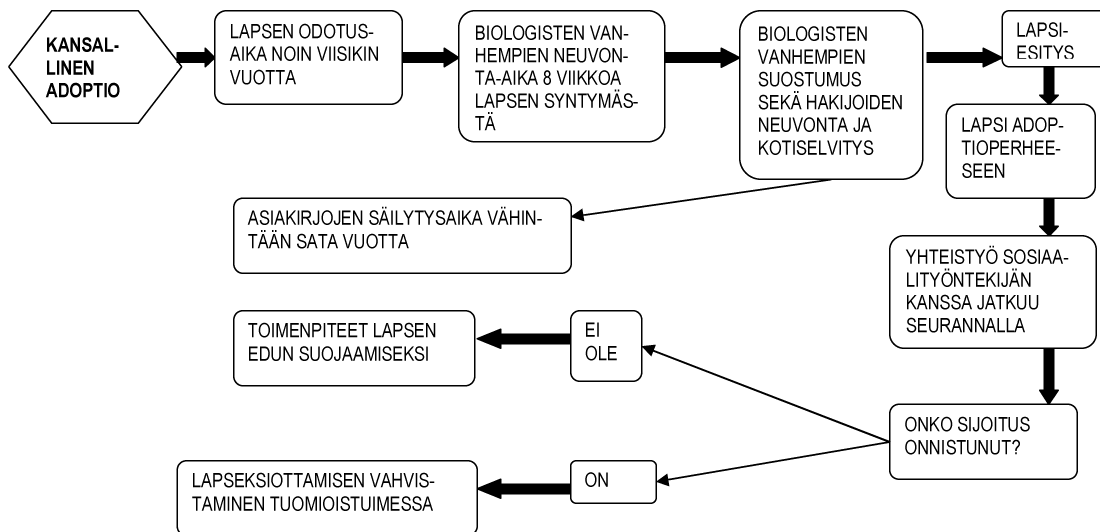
KANSALLINEN ADOPTIO

LAPSEN ODOTUSAIKA NOIN VIISIKIN VUOTTA

BIOLOGISTEN VANHEMPIEN NEUVONTA-AIKA 8 VIIKKOA LAPSEN SYNTYMÄSTÄ

BIOLOGISTEN VANHEMPIEN SUOSTUMUS SEKÄ HAKIJOIDEN NEUVONTA JA KOTISELVITYS

LAPSIESITYS

LAPSI ADOPTIOPERHEESEEN

ASIAKIRJOJEN SÄILYTYSAIKA VÄHINTÄÄN SATA VUOTTA

YHTEISTYÖ SOSIAALITYÖNTEKIJÄN KANSSA JATKUU SEURANNALLA

TOIMENPITEET LAPSEN EDUN SUOJAAMISEKSI

EI OLE

ONKO SIJOITUS ONNISTUNUT?

LAPSEKSIOTTAMISEN VAHVISTAMINEN TUOMIOISTUIMESSA

ON